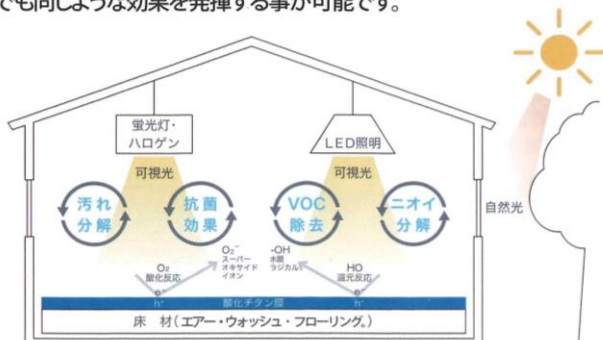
でも同じような効果を発揮する事が可能です。

蛍光灯・ハロゲン

LED照明

可視光

可視光

自然光

汚れ分解

抗菌効果

VOC除去

ニオイ分解

$O_2$
酸化反応

$O_2^-$
スーパーオキサイドイオン

-OH
水酸ラジカル

HO
還元反応

h⁺

h⁺

酸化チタン層

床　材（エアー・ウォッシュ・フローリング。）